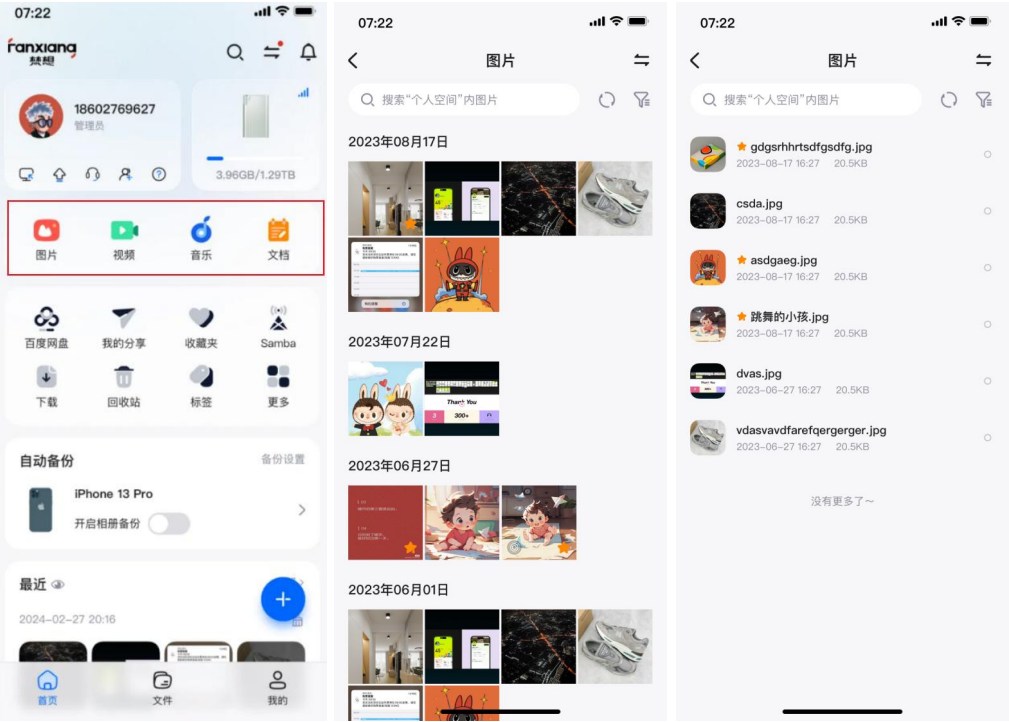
07:22

fanxiang 梵想

18602769627
管理员

3.96GB/1.29TB

图片 视频 音乐 文档

百度网盘 我的分享 收藏夹 Samba
下载 回收站 标签 更多

自动备份 备份设置
iPhone 13 Pro
开启相册备份

最近
2024-02-27 20:16

首页 文件 我的

07:22

图片

搜索"个人空间"内图片

2023年08月17日

2023年07月22日

Thank You
300+

2023年06月27日

2023年06月01日

07:22

图片

搜索"个人空间"内图片

gdgsrhhrtsdfgsdfg.jpg
2023-08-17 16:27 20.5KB

csda.jpg
2023-08-17 16:27 20.5KB

asdgaeg.jpg
2023-08-17 16:27 20.5KB

跳舞的小孩.jpg
2023-08-17 16:27 20.5KB

dvas.jpg
2023-06-27 16:27 20.5KB

vdasvavdfarefqergerger.jpg
2023-06-27 16:27 20.5KB

没有更多了~